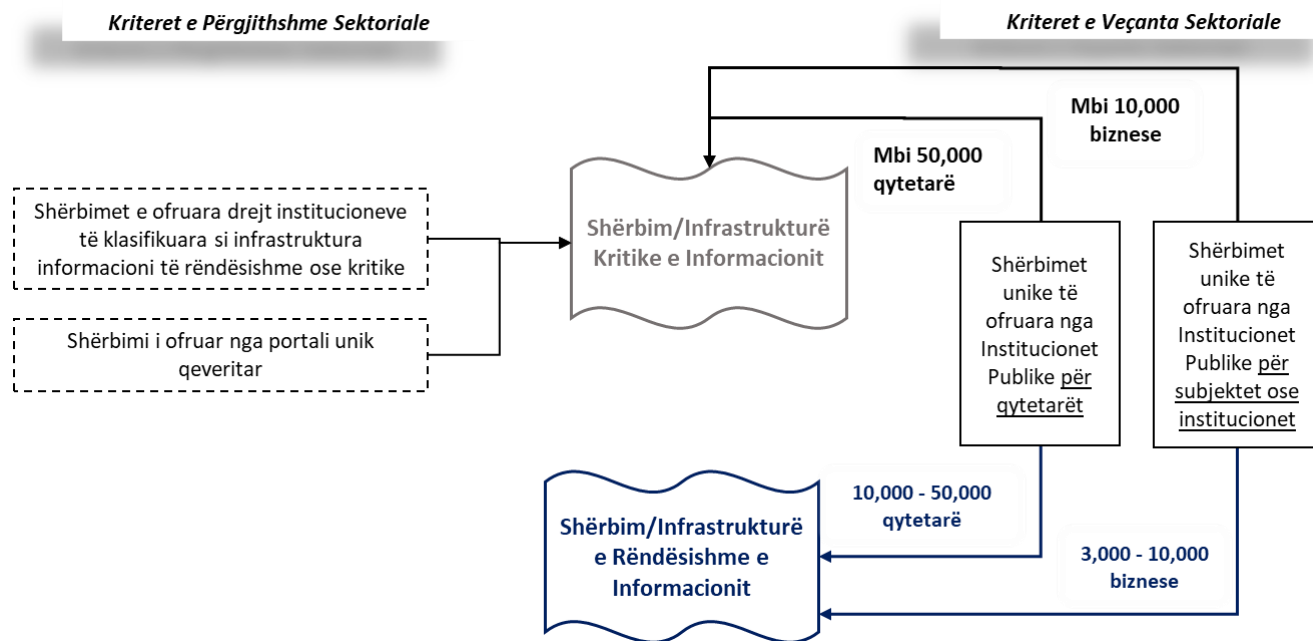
Kriteret e Përgjithshme Sektoriale

Kriteret e Veçanta Sektoriale

Mbi 10,000 biznese

Mbi 50,000 qytetarë

Shërbimet e ofruara drejt institucioneve të klasifikuara si infrastruktura informacioni të rëndësishme ose kritike

Shërbim/Infrastrukturë Kritike e Informacionit

Shërbimet unike të ofruara nga Institucionet Publike për qytetarët

Shërbimet unike të ofruara nga Institucionet Publike për subjektet ose institucionet

Shërbimi i ofruar nga portali unik qeveritar

10,000 - 50,000 qytetarë

Shërbim/Infrastrukturë e Rëndësishme e Informacionit

3,000 - 10,000 biznese